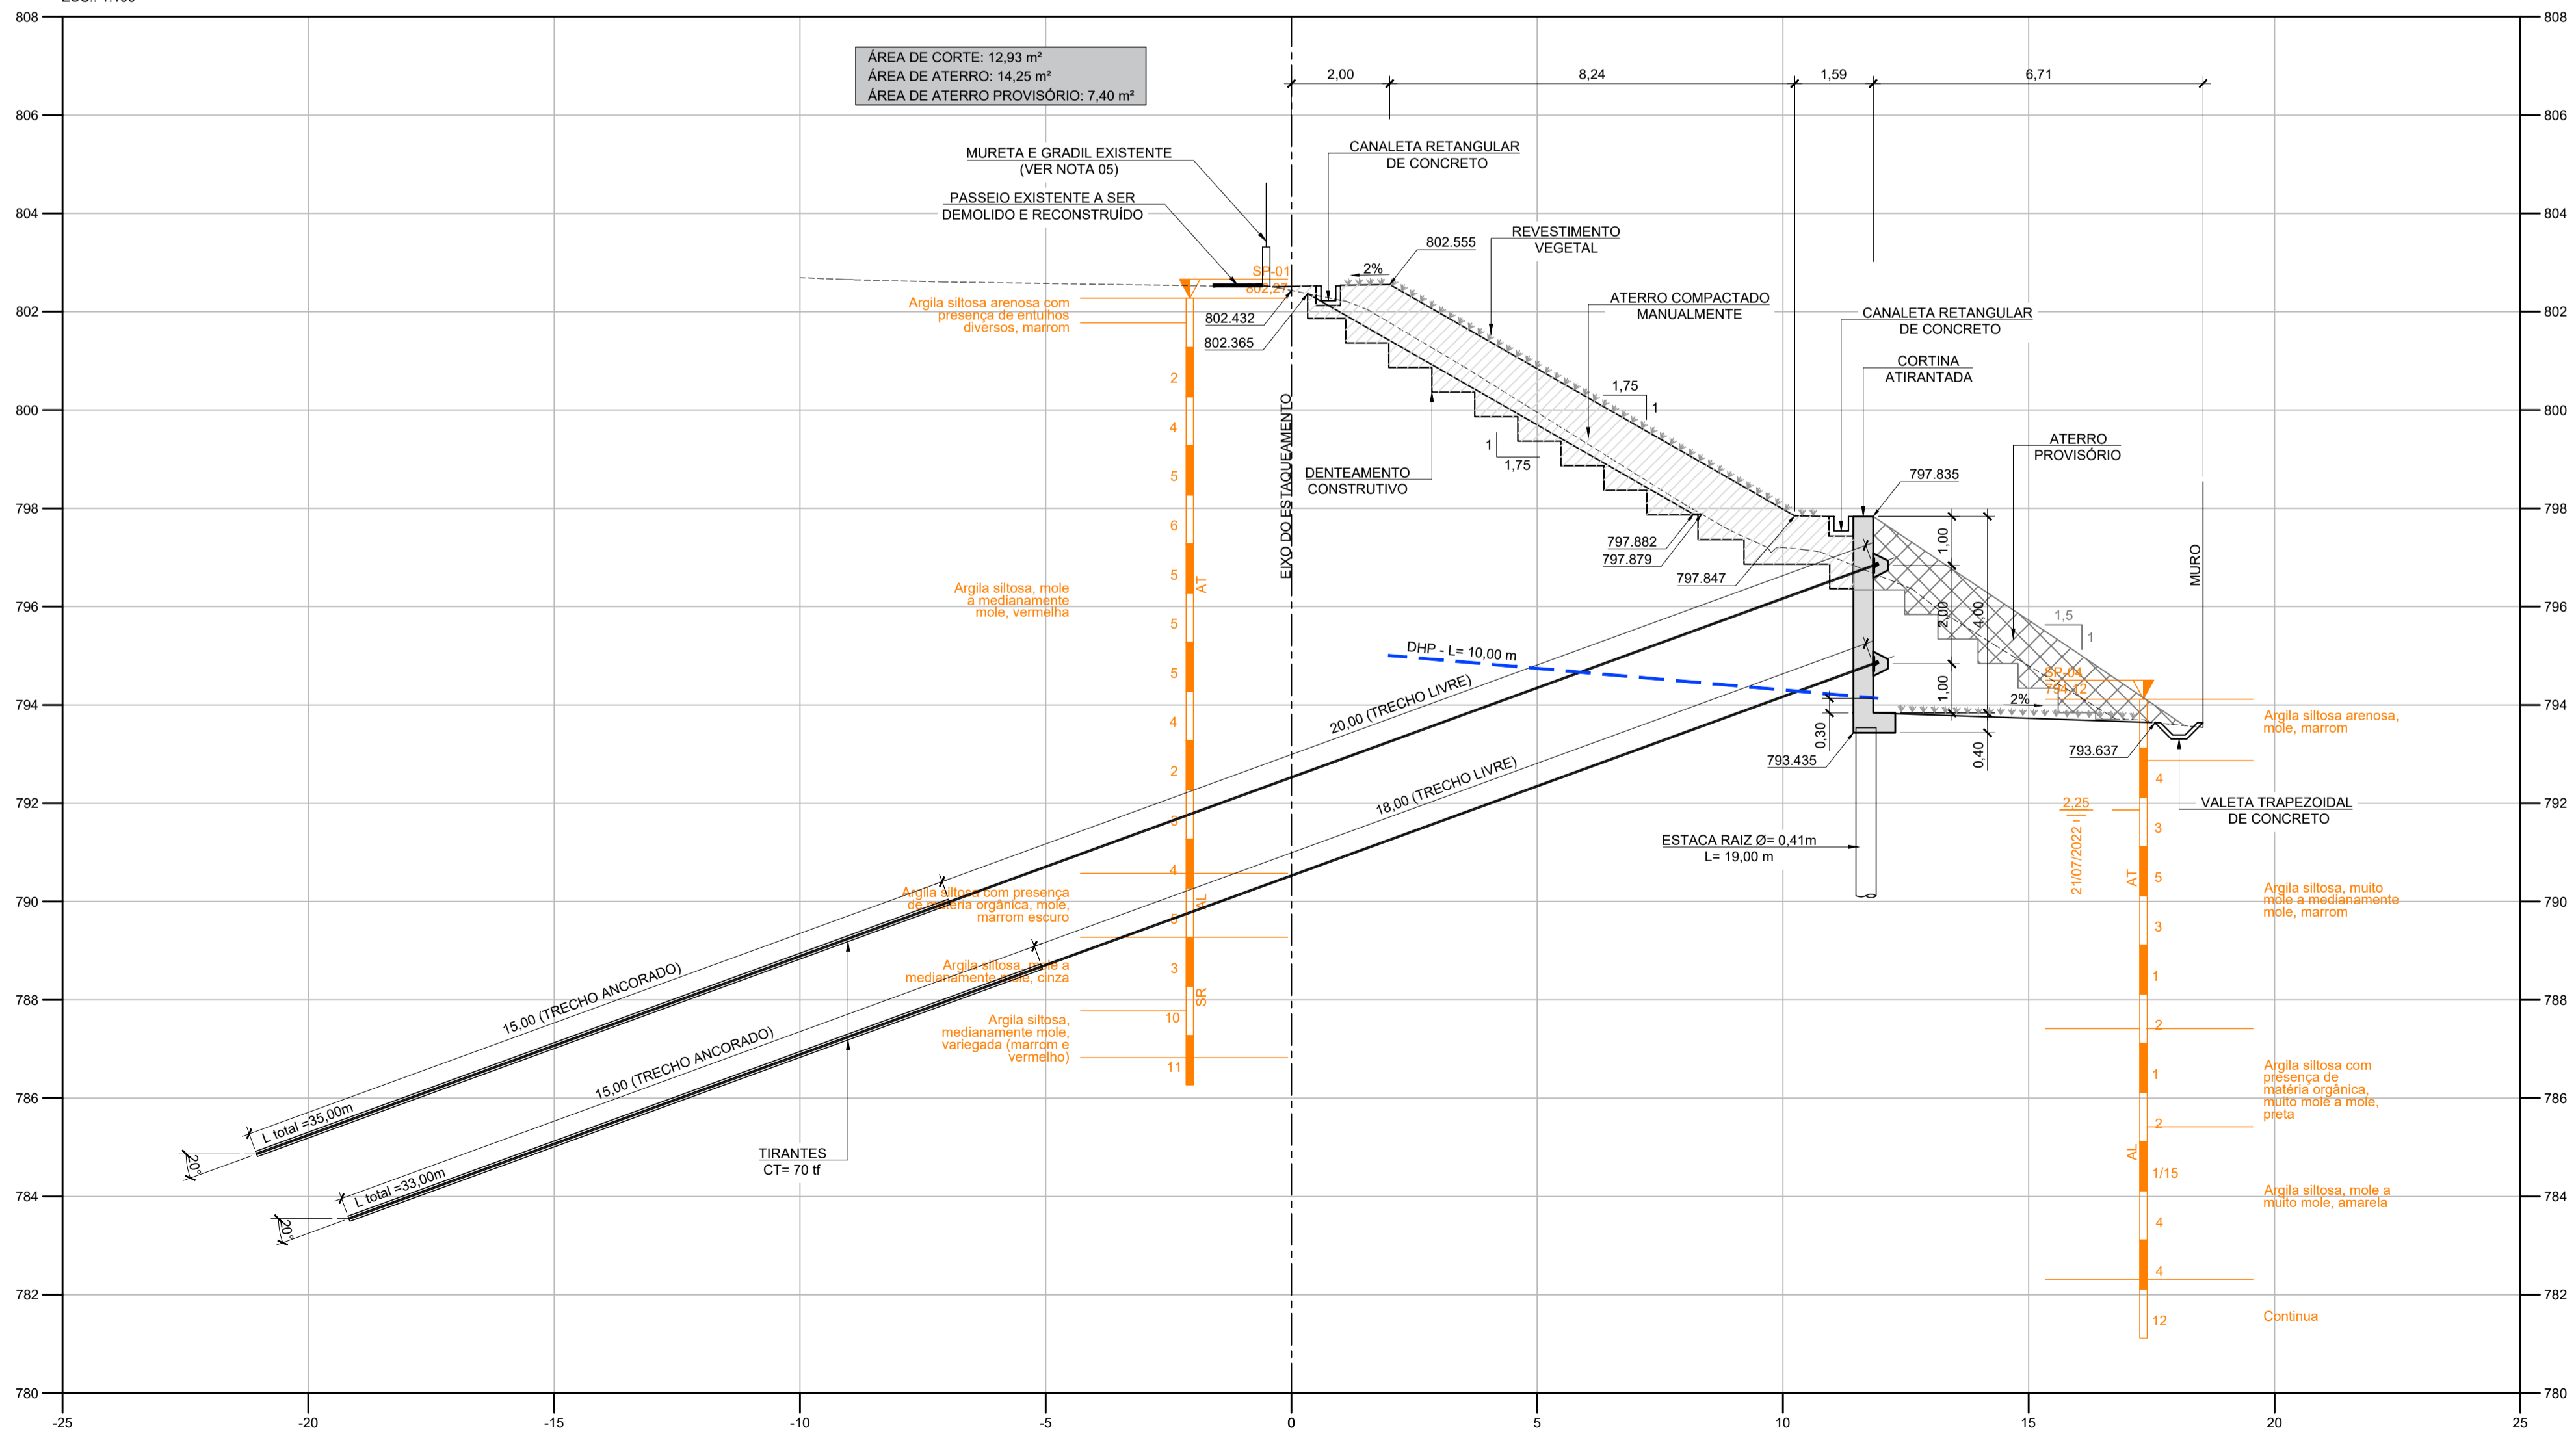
ÁREA DE CORTE: 12,93 m²
ÁREA DE ATERRO: 14,25 m²
ÁREA DE ATERRO PROVISÓRIO: 7,40 m²

2,00 8,24 1,59 6,71

MURETA E GRADIL EXISTENTE (VER NOTA 05)
PASSEIO EXISTENTE A SER DEMOLIDO E RECONSTRUÍDO
CANALETA RETANGULAR DE CONCRETO
REVESTIMENTO VEGETAL
802.555
2%
SP-01
802,27
802.432
802.365
Argila siltosa arenosa com presença de entulhos diversos, marrom
ATERRO COMPACTADO MANUALMENTE
CANALETA RETANGULAR DE CONCRETO
CORTINA ATIRANTADA
1,75
1
1
1,75
DENTEAMENTO CONSTRUTIVO
EIXO DO ESTAQUEAMENTO
ATERRO PROVISÓRIO
797.835
797.882
797.879
797.847
1,00
2,00
4,00
1,00
1,5
1
MURO
SP-04
794,12
2%
0,30
0,40
793.435
793.637
Argila siltosa arenosa, mole, marrom
VALETA TRAPEZOIDAL DE CONCRETO
2,25
21/07/2022
ESTACA RAIZ Ø= 0,41m L= 19,00 m
DHP - L= 10,00 m
20,00 (TRECHO LIVRE)
18,00 (TRECHO LIVRE)
15,00 (TRECHO ANCORADO)
15,00 (TRECHO ANCORADO)
L total =35,00m
L total =33,00m
20°
20°
TIRANTES CT= 70 tf
Argila siltosa, mole a medianamente mole, vermelha
Argila siltosa com presença de matéria orgânica, mole, marrom escuro
Argila siltosa, mole a medianamente mole, cinza
Argila siltosa, medianamente mole, variegada (marrom e vermelho)
2 4 5 6 5 5 5 4 2 3 4 5 3 10 11
AT AL SR
4 3 5 3 1 2 1 2 1/15 4 4 12
AT AL
Argila siltosa, muito mole a medianamente mole, marrom
Argila siltosa com presença de matéria orgânica, muito mole a mole, preta
Argila siltosa, mole a muito mole, amarela
Continua
808 806 804 802 800 798 796 794 792 790 788 786 784 782 780
-25 -20 -15 -10 -5 0 5 10 15 20 25